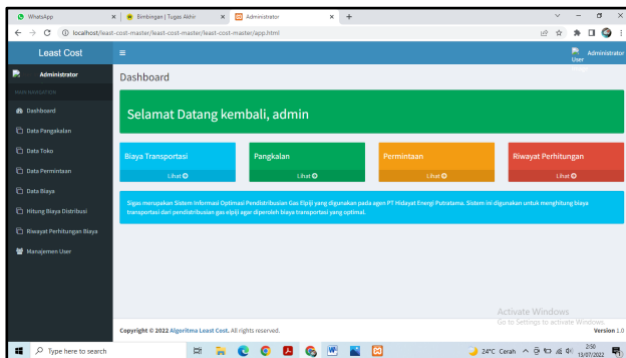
WhatsApp
Bimbingan | Tugas Akhir
Administrator
localhost/least-cost-master/least-cost-master/least-cost-master/app.html

Least Cost
Administrator
User
Administrator
MAIN NAVIGATION
Dashboard
Data Pangkalan
Data Toko
Data Permintaan
Data Biaya
Hitung Biaya Distribusi
Riwayat Perhitungan Biaya
Manajemen User

Dashboard

Selamat Datang kembali, admin

Biaya Transportasi
Lihat
Pangkalan
Lihat
Permintaan
Lihat
Riwayat Perhitungan
Lihat

Sigas merupakan Sistem Informasi Optimasi Pendistribusian Gas Elpiji yang digunakan pada agen PT Hidayat Energi Putratama. Sistem ini digunakan untuk menghitung biaya transportasi dari pendistribusian gas elpiji agar diperoleh biaya transportasi yang optimal.

Activate Windows
Go to Settings to activate Windows.

Copyright © 2022 Algoritma Least Cost. All rights reserved.
Version 1.0

Type here to search
24°C Cerah
2:50
13/07/2022